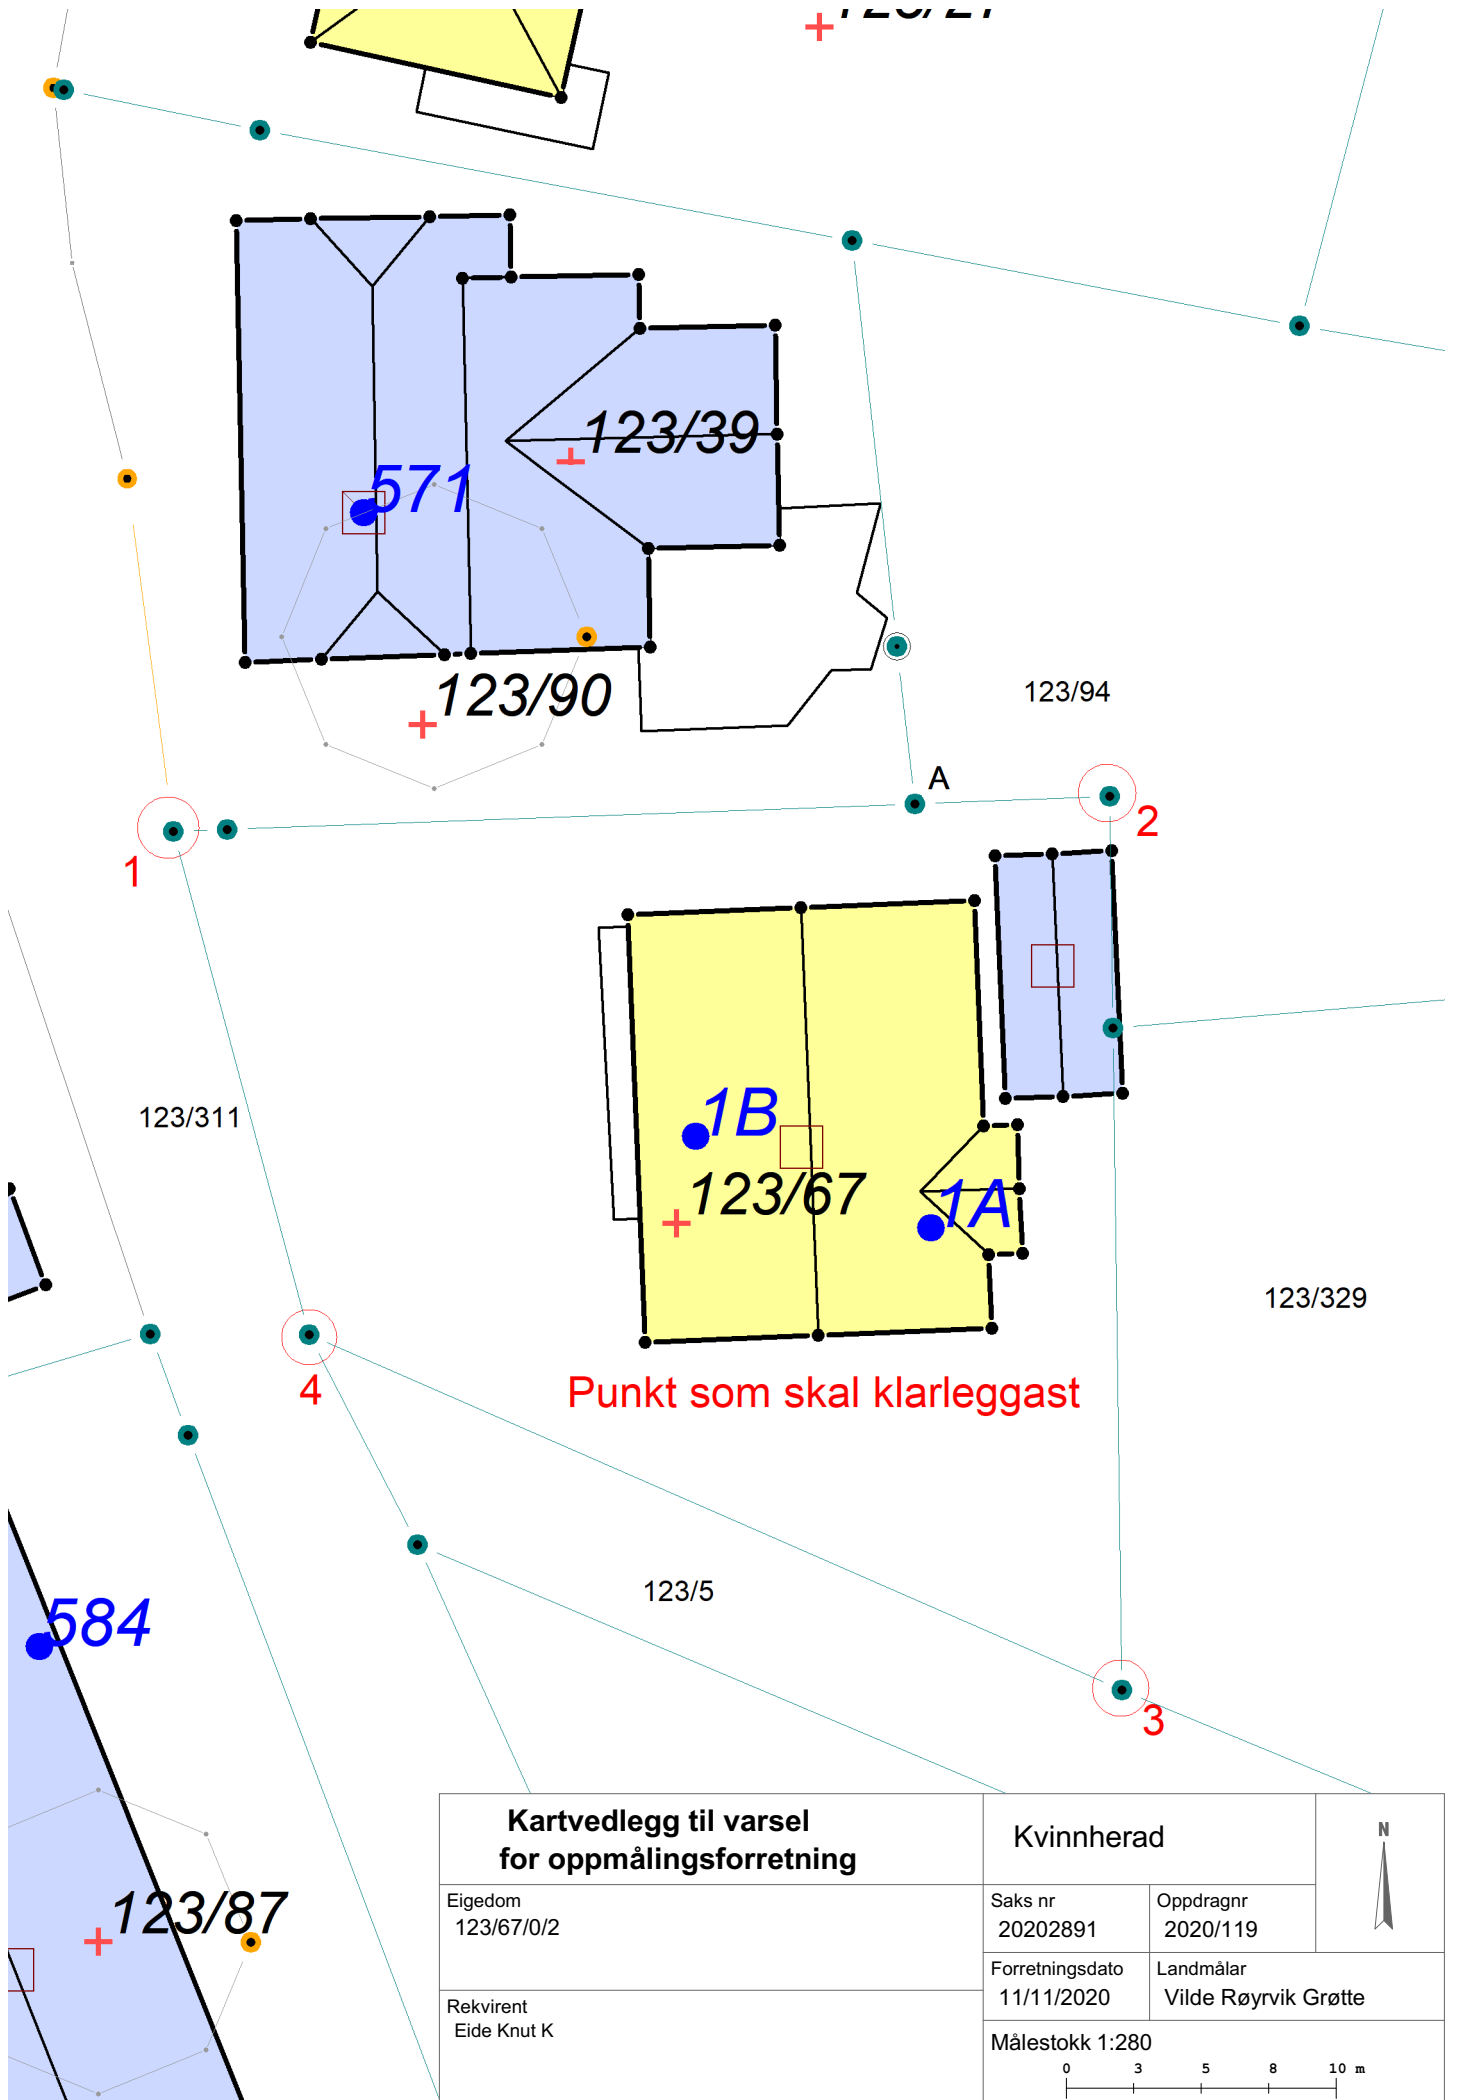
123/39
571
123/90
123/94
A
2
1
1B
123/67
1A
123/311
123/329
4
Punkt som skal klarleggast
123/5
584
3
123/87

| Kartvedlegg til varsel for oppmålingsforretning | Kvinnherad | | N |
|---|---|---|---|
| Eigedom 123/67/0/2 | Saks nr 20202891 | Oppdragnr 2020/119 | |
| | Forretningsdato 11/11/2020 | Landmålar Vilde Røyrvik Grøtte | |
| Rekvirent Eide Knut K | Målestokk 1:280 | | |

0 3 5 8 10 m